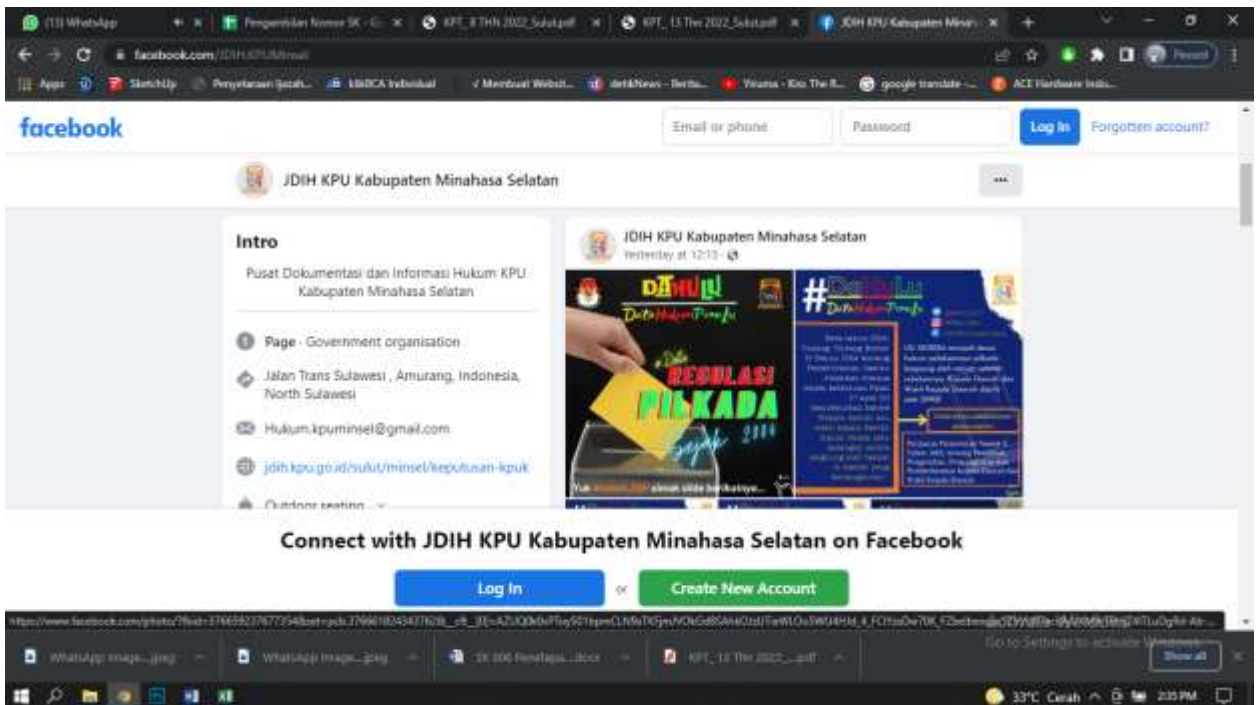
(13) WhatsApp | Pengambilan Nomor SK - | KPT_8 THN 2022_Sulut.pdf | KPT_13 Thn 2022_Sulut.pdf | JDIH KPU Kabupaten Minah... | +

facebook.com/JDIHKPUMinsel

Apps | SketchUp | Penyetaraan ijazah... | KBBI Daring | Membuat Websit... | detikNews - Berita... | Yeuma - Kiss The R... | google translate - ... | ACE Hardware Indo...

facebook

Email or phone | Password | Log In | Forgotten account?

JDIH KPU Kabupaten Minahasa Selatan

...

Intro

Pusat Dokumentasi dan Informasi Hukum KPU Kabupaten Minahasa Selatan

Page · Government organisation

Jalan Trans Sulawesi , Amurang, Indonesia, North Sulawesi

Hukum.kpuminsel@gmail.com

jdih.kpu.go.id/sulut/minsel/keputusan-kpuk

Outdoor seating

JDIH KPU Kabupaten Minahasa Selatan
Yesterday at 12:15 ·

DAHULU
Data Hukum Pemilu
REGULASI PILKADA
sejak 2004
#DaHuLu

Connect with JDIH KPU Kabupaten Minahasa Selatan on Facebook

Log In | or | Create New Account

WhatsApp Image....jpeg | WhatsApp Image....jpeg | SK 006 Penetapa....docx | KPT_13 Thn 2022_....pdf | Show all

Go to Settings to activate Windows.

33°C Cerah | 2:35 PM